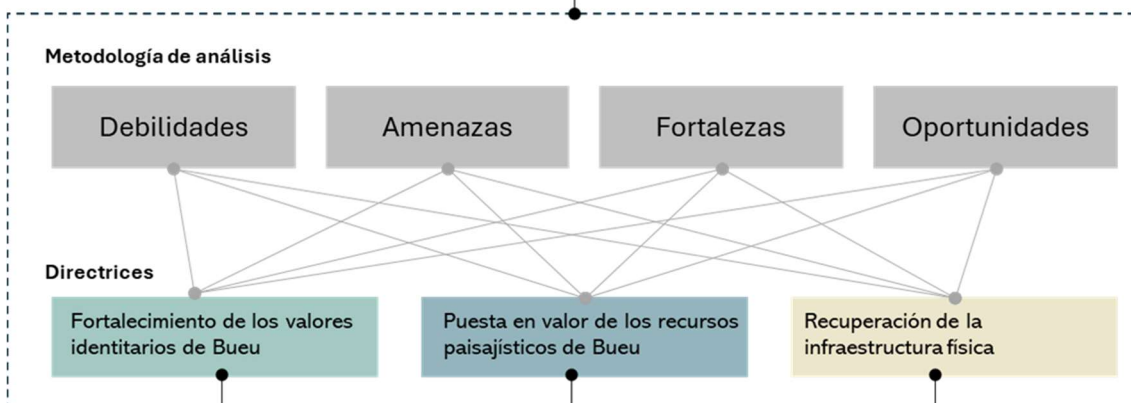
Metodología de análisis

Debilidades

Amenazas

Fortalezas

Oportunidades

Directrices

Fortalecimiento de los valores identitarios de Bueu

Puesta en valor de los recursos paisajísticos de Bueu

Recuperación de la infraestructura física